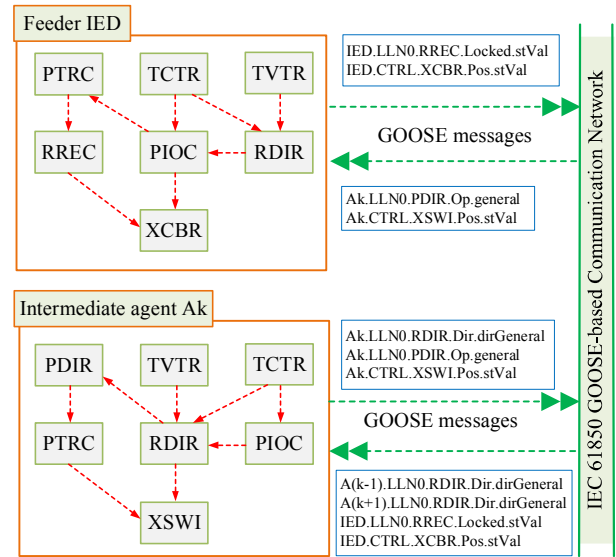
Feeder IED

PTRC
TCTR
TVTR
RREC
PIOC
RDIR
XCBR

IED.LLN0.RREC.Locked.stVal
IED.CTRL.XCBR.Pos.stVal

GOOSE messages

Ak.LLN0.PDIR.Op.general
Ak.CTRL.XSWI.Pos.stVal

Intermediate agent Ak

PDIR
TVTR
TCTR
PTRC
RDIR
PIOC
XSWI

Ak.LLN0.RDIR.Dir.dirGeneral
Ak.LLN0.PDIR.Op.general
Ak.CTRL.XSWI.Pos.stVal

GOOSE messages

A(k-1).LLN0.RDIR.Dir.dirGeneral
A(k+1).LLN0.RDIR.Dir.dirGeneral
IED.LLN0.RREC.Locked.stVal
IED.CTRL.XCBR.Pos.stVal

IEC 61850 GOOSE-based Communication Network